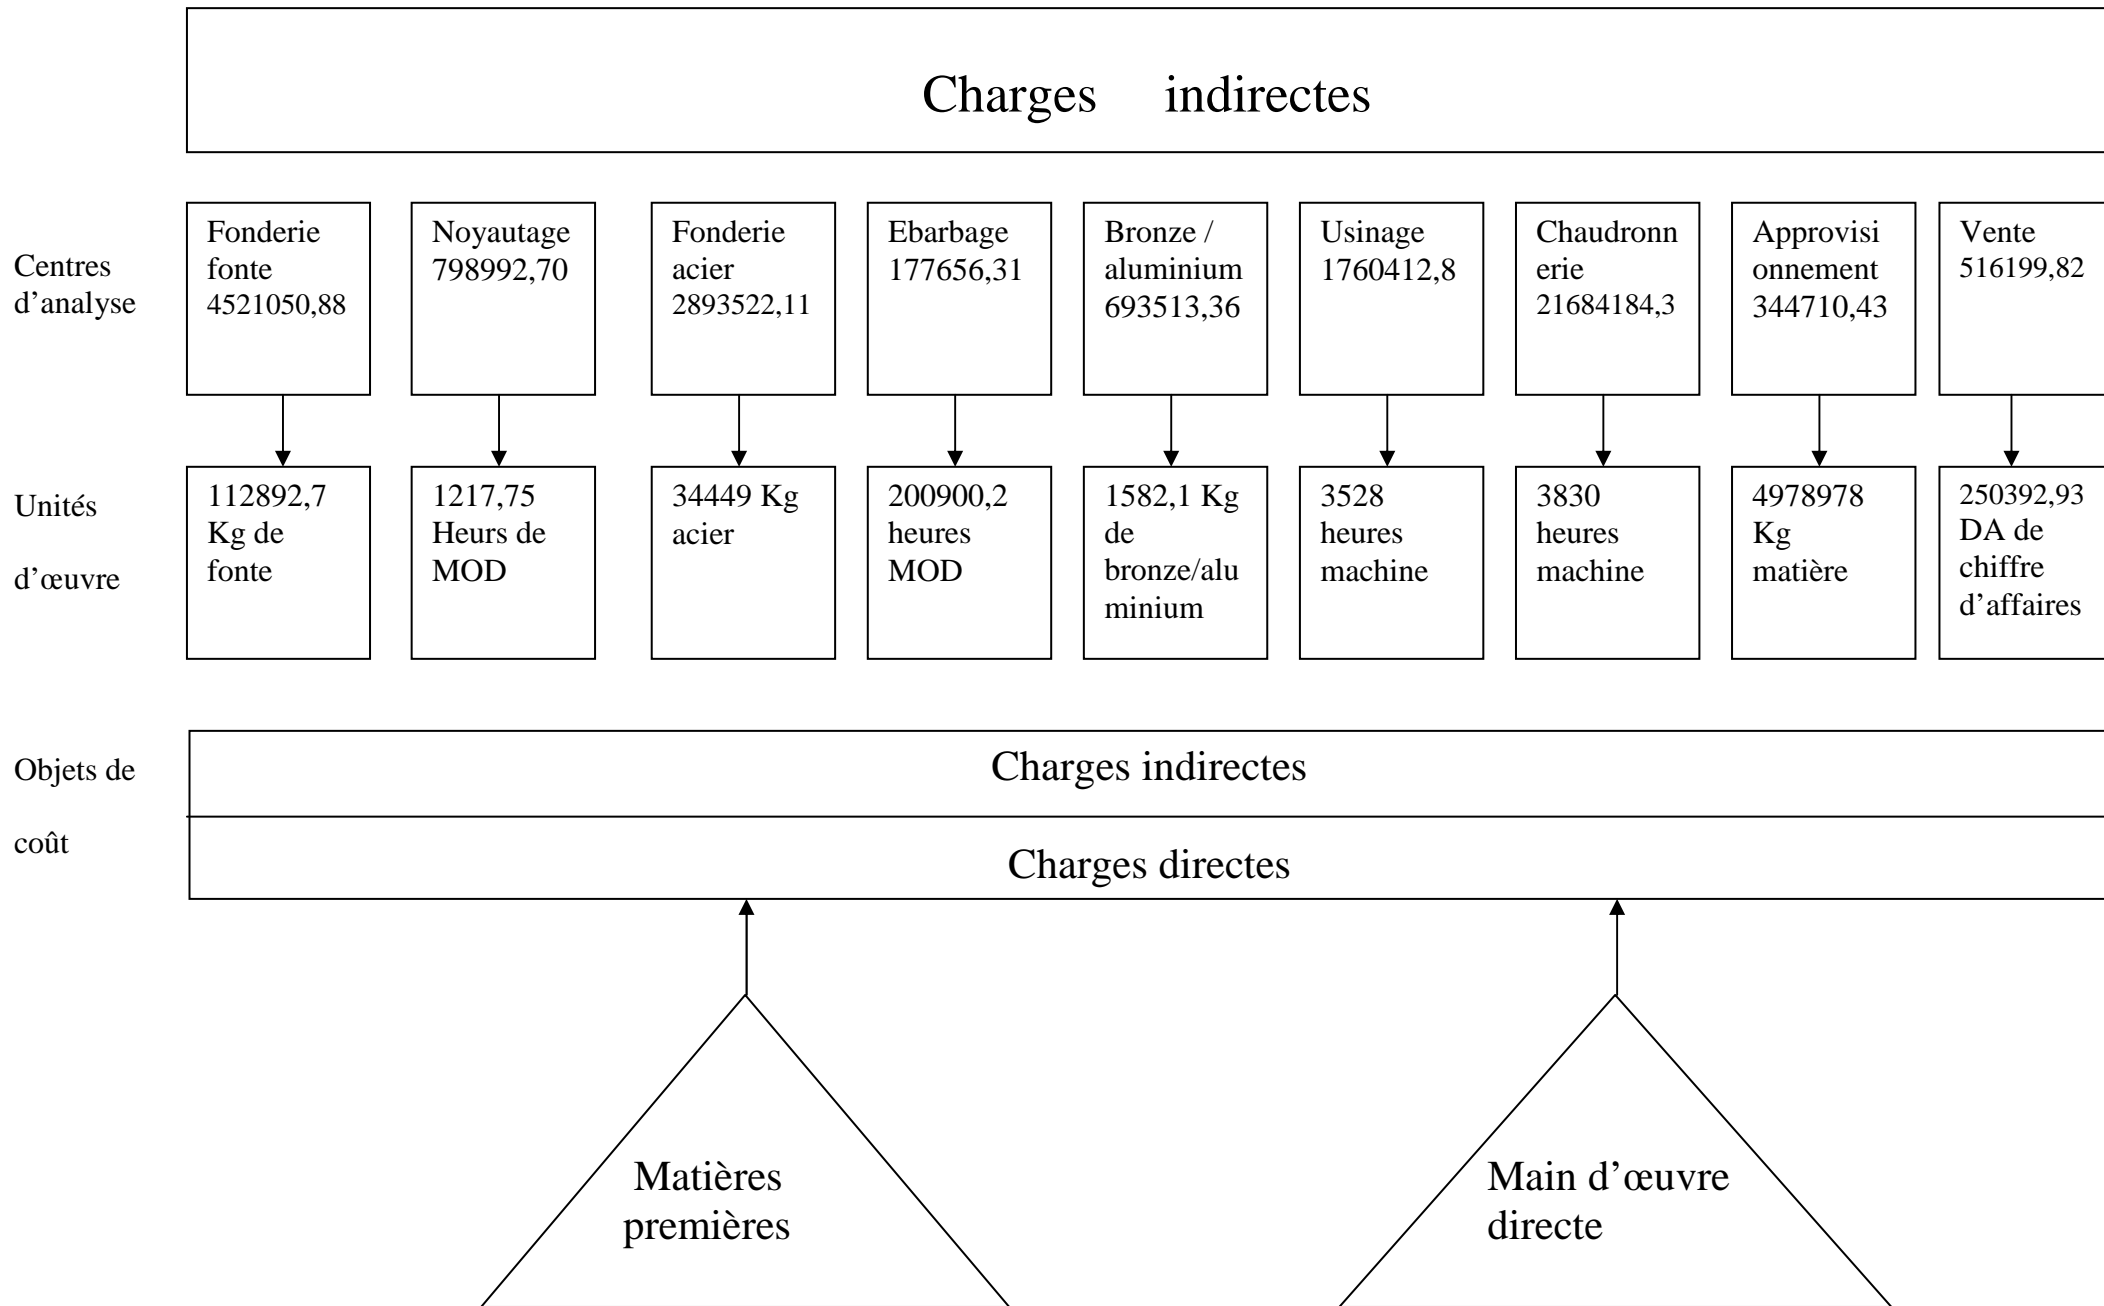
Charges indirectes

Centres d’analyse

Fonderie fonte 4521050,88

Noyautage 798992,70

Fonderie acier 2893522,11

Ebarbage 177656,31

Bronze / aluminium 693513,36

Usinage 1760412,8

Chaudronnerie 21684184,3

Approvisionnement 344710,43

Vente 516199,82

Unités d’œuvre

112892,7 Kg de fonte

1217,75 Heurs de MOD

34449 Kg acier

200900,2 heures MOD

1582,1 Kg de bronze/aluminium

3528 heures machine

3830 heures machine

4978978 Kg matière

250392,93 DA de chiffre d’affaires

Objets de coût

Charges indirectes

Charges directes

Matières premières

Main d’œuvre directe